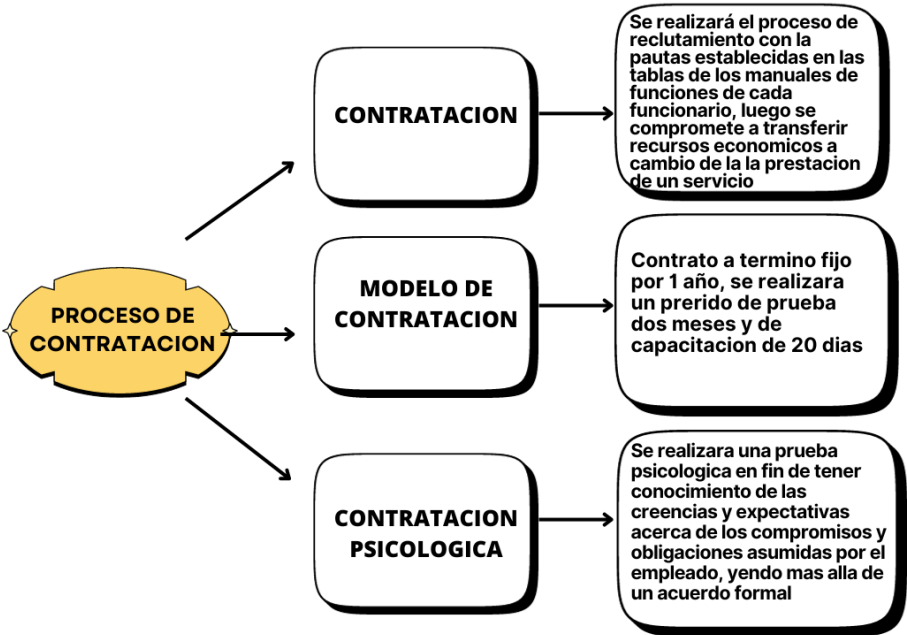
PROCESO DE CONTRATACION

CONTRATACION

Se realizará el proceso de reclutamiento con la pautas establecidas en las tablas de los manuales de funciones de cada funcionario, luego se compromete a transferir recursos economicos a cambio de la la prestacion de un servicio

MODELO DE CONTRATACION

Contrato a termino fijo por 1 año, se realizara un prerido de prueba dos meses y de capacitacion de 20 dias

CONTRATACION PSICOLOGICA

Se realizara una prueba psicologica en fin de tener conocimiento de las creencias y expectativas acerca de los compromisos y obligaciones asumidas por el empleado, yendo mas alla de un acuerdo formal